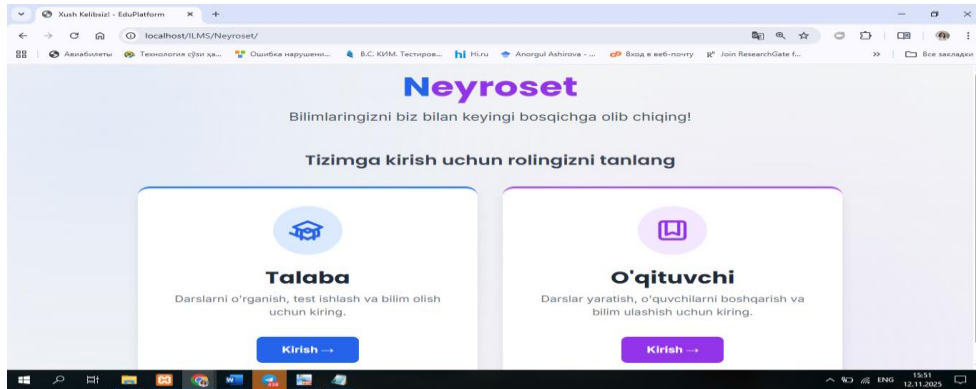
Xush Kelibsiz! - EduPlatform ×

localhost/ILMS/Neyroset/

Авиабилеты | Технология cўзи ҳа... | Ошибка нарушени... | B.C. КИМ. Тестиров... | hi Hi.ru | Anorgul Ashirova - ... | Вход в веб-почту | Join ResearchGate f... | » | Все закладки

Neyroset

Bilimlaringizni biz bilan keyingi bosqichga olib chiqing!

Tizimga kirish uchun rolingizni tanlang

Talaba

Darslarni o'rganish, test ishlash va bilim olish uchun kiring.

Kirish →

O'qituvchi

Darslar yaratish, o'quvchilarni boshqarish va bilim ulashish uchun kiring.

Kirish →

ENG 15:51 12.11.2025